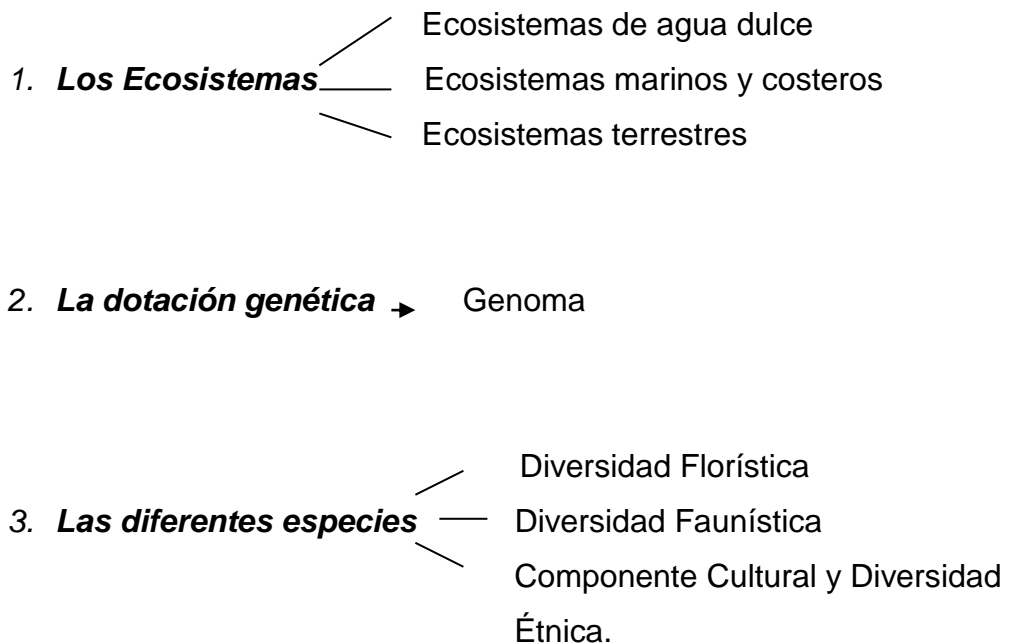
1. ***Los Ecosistemas***

Ecosistemas de agua dulce

Ecosistemas marinos y costeros

Ecosistemas terrestres

2. ***La dotación genética*** → Genoma

3. ***Las diferentes especies***

Diversidad Florística

Diversidad Faunística

Componente Cultural y Diversidad Étnica.